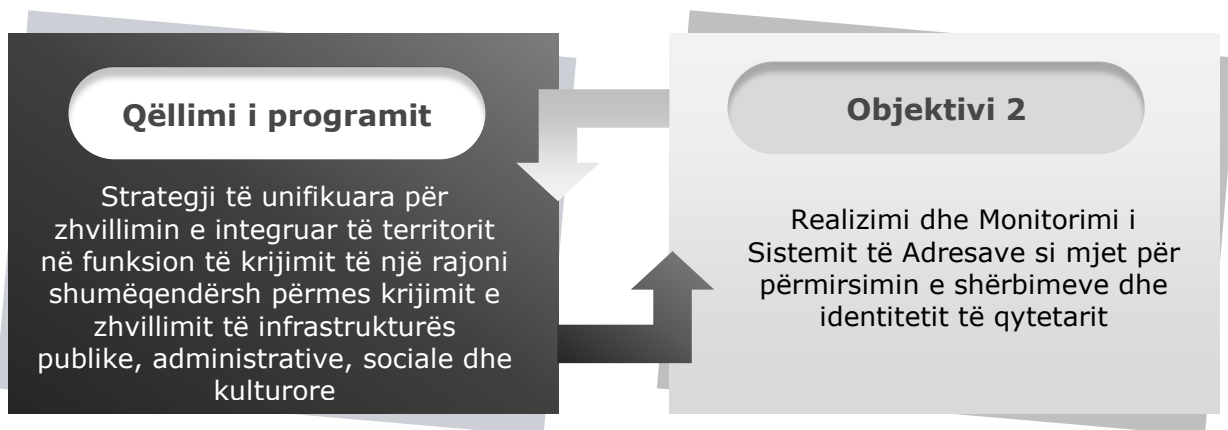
Qëllimi i programit

Strategji të unifikuara për zhvillimin e integruar të territorit në funksion të krijimit të një rajoni shumëqendërsh përmes krijimit e zhvillimit të infrastrukturës publike, administrative, sociale dhe kulturore

Objektivi 2

Realizimi dhe Monitorimi i Sistemit të Adresave si mjet për përmirsimin e shërbimeve dhe identitetit të qytetarit